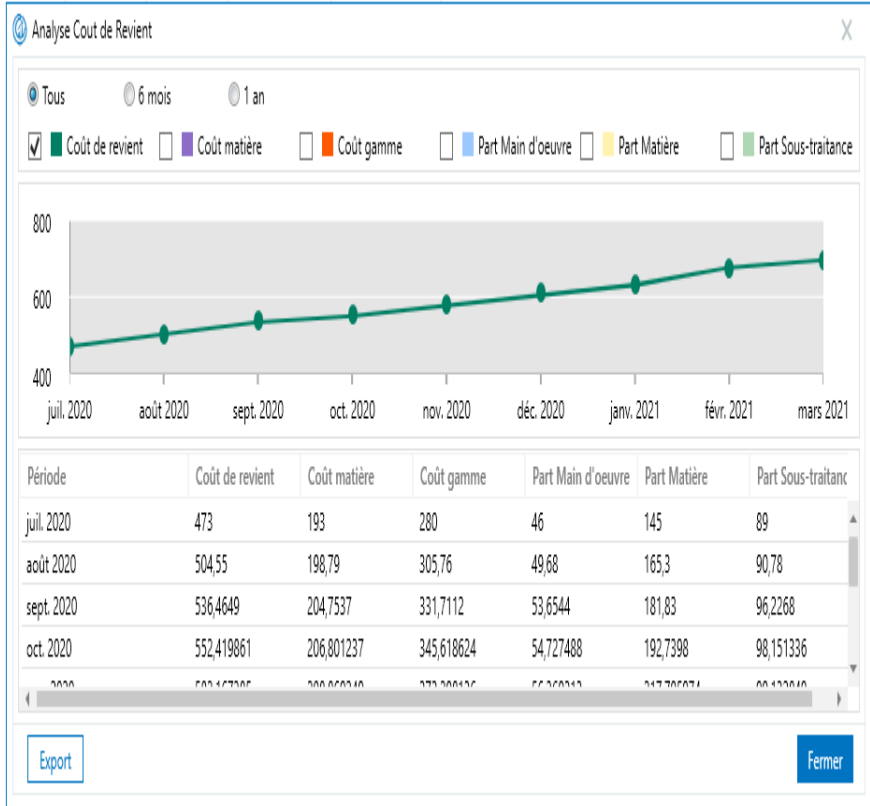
Analyse Cout de Revient

X

Tous 6 mois 1 an

Coût de revient Coût matière Coût gamme Part Main d'oeuvre Part Matière Part Sous-traitance

800
600
400

juil. 2020 août 2020 sept. 2020 oct. 2020 nov. 2020 déc. 2020 janv. 2021 févr. 2021 mars 2021

| Période | Coût de revient | Coût matière | Coût gamme | Part Main d'oeuvre | Part Matière | Part Sous-traitanc |
|---|---|---|---|---|---|---|
| juil. 2020 | 473 | 193 | 280 | 46 | 145 | 89 |
| août 2020 | 504,55 | 198,79 | 305,76 | 49,68 | 165,3 | 90,78 |
| sept. 2020 | 536,4649 | 204,7537 | 331,7112 | 53,6544 | 181,83 | 96,2268 |
| oct. 2020 | 552,419861 | 206,801237 | 345,618624 | 54,727488 | 192,7398 | 98,151336 |
| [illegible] | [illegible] | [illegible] | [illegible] | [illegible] | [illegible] | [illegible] |

Export

Fermer